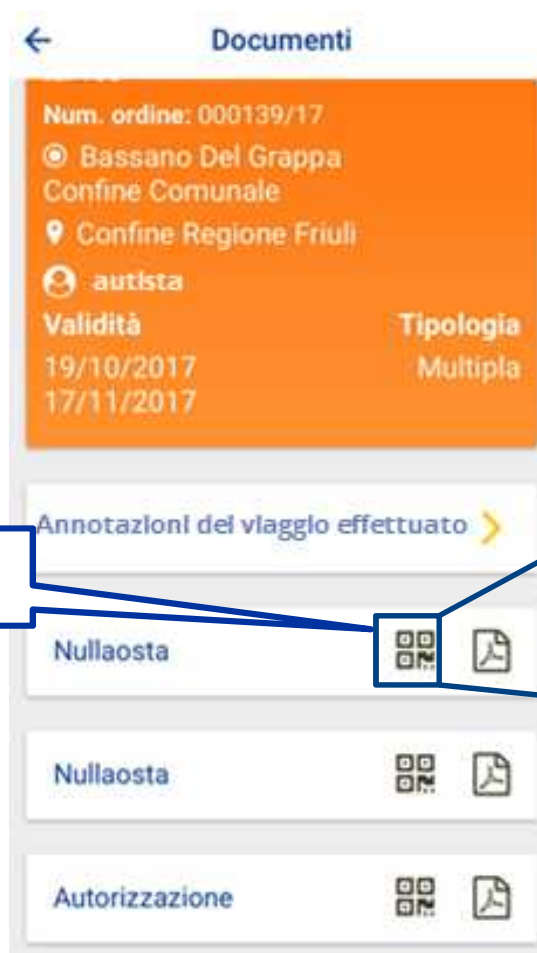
Documenti

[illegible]

Num. ordine: 000139/17

Bassano Del Grappa Confine Comunale

Confine Regione Friuli

autista

Validità
19/10/2017
17/11/2017

Tipologia
Multipla

Annotazioni del viaggio effettuato

Nullaosta

Nullaosta

Autorizzazione